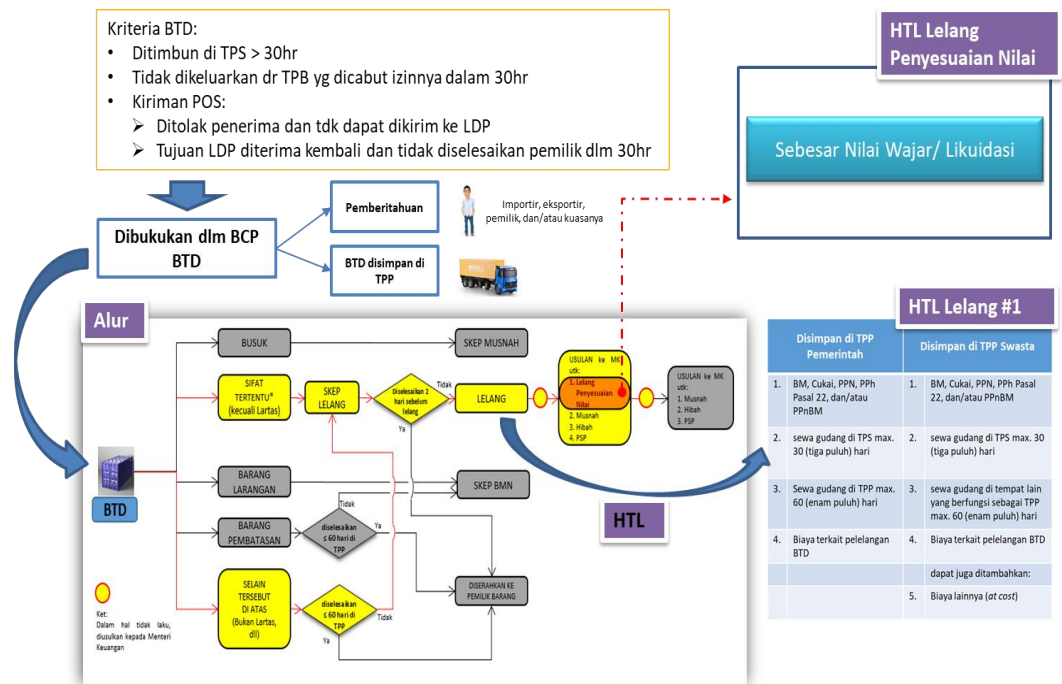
Kriteria BTD:
• Ditimbun di TPS > 30hr
• Tidak dikeluarkan dr TPB yg dicabut izinnya dalam 30hr
• Kiriman POS:
➢ Ditolak penerima dan tdk dapat dikirim ke LDP
➢ Tujuan LDP diterima kembali dan tidak diselesaikan pemilik dlm 30hr

HTL Lelang Penyesuaian Nilai

Sebesar Nilai Wajar/ Likuidasi

Dibukukan dlm BCP BTD

Pemberitahuan

Importir, eksportir, pemilik, dan/atau kuasanya

BTD disimpan di TPP

Alur

BUSUK

SKEP MUSNAH

SIFAT TERTENTU* (kecuali Lartas)

SKEP LELANG

Diselesaikan 2 hari sebelum lelang

Tidak

Ya

LELANG

USULAN ke MK utk:
1. Lelang Penyesuaian Nilai
2. Musnah
3. Hibah
4. PSP

USULAN ke MK utk:
1. Musnah
2. Hibah
3. PSP

BTD

BARANG LARANGAN

SKEP BMN

BARANG PEMBATASAN

Tidak

diselesaikan ≤ 60 hari di TPP

Ya

SELAIN TERSEBUT DI ATAS (Bukan Lartas, dll)

diselesaikan ≤ 60 hari di TPP

Tidak

Ya

DISERAHKAN KE PEMILIK BARANG

Ket:
Dalam hal tidak laku, diusulkan kepada Menteri Keuangan

HTL

HTL Lelang #1

| | Disimpan di TPP Pemerintah | | Disimpan di TPP Swasta |
|---|---|---|---|
| 1. | BM, Cukai, PPN, PPh Pasal 22, dan/atau PPnBM | 1. | BM, Cukai, PPN, PPh Pasal 22, dan/atau PPnBM |
| 2. | sewa gudang di TPS max. 30 (tiga puluh) hari | 2. | sewa gudang di TPS max. 30 (tiga puluh) hari |
| 3. | Sewa gudang di TPP max. 60 (enam puluh) hari | 3. | sewa gudang di tempat lain yang berfungsi sebagai TPP max. 60 (enam puluh) hari |
| 4. | Biaya terkait pelelangan BTD | 4. | Biaya terkait pelelangan BTD |
| | | | dapat juga ditambahkan: |
| | | 5. | Biaya lainnya (at cost) |